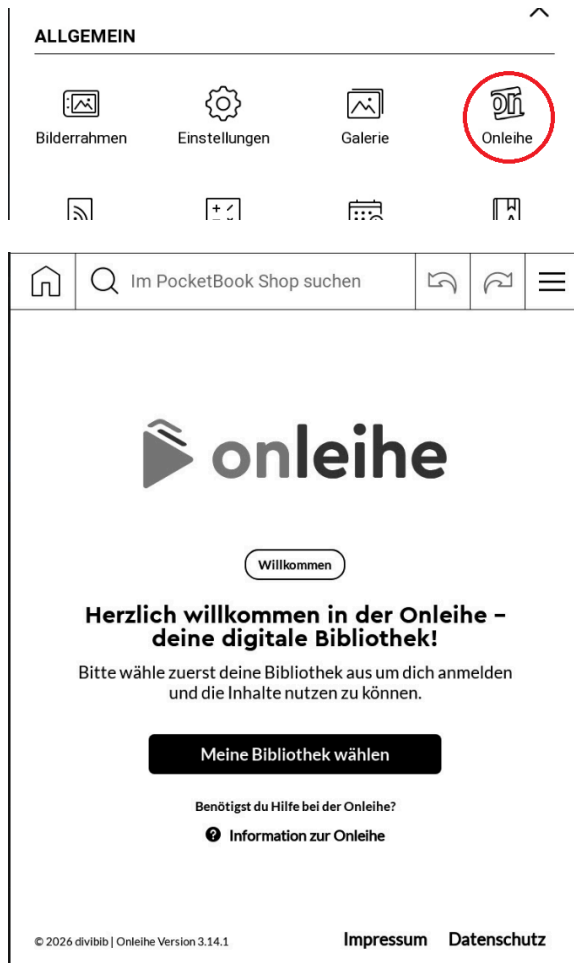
ALLGEMEIN

Bilderrahmen
Einstellungen
Galerie
Onleihe

Im PocketBook Shop suchen

onleihe

Willkommen

Herzlich willkommen in der Onleihe – deine digitale Bibliothek!

Bitte wähle zuerst deine Bibliothek aus um dich anmelden und die Inhalte nutzen zu können.

Meine Bibliothek wählen

Benötigst du Hilfe bei der Onleihe?

Information zur Onleihe

© 2026 divibib | Onleihe Version 3.14.1

Impressum Datenschutz